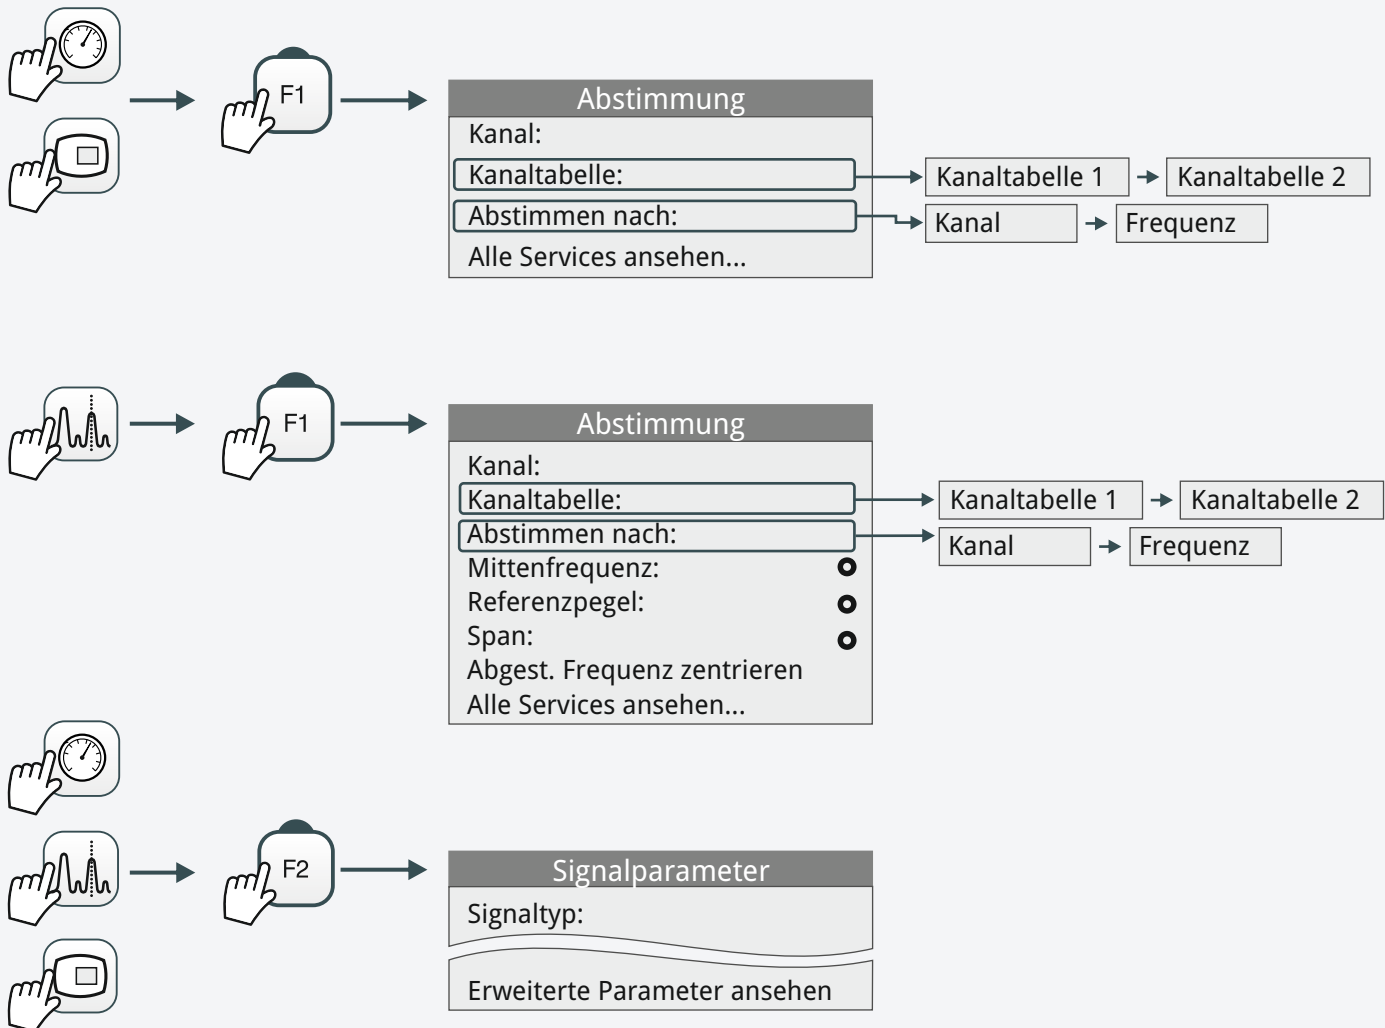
F1

Abstimmung
Kanal:
Kanaltabelle:
Abstimmen nach:
Alle Services ansehen...

Kanaltabelle 1
Kanaltabelle 2
Kanal
Frequenz

F1

Abstimmung
Kanal:
Kanaltabelle:
Abstimmen nach:
Mittenfrequenz:
Referenzpegel:
Span:
Abgest. Frequenz zentrieren
Alle Services ansehen...

Kanaltabelle 1
Kanaltabelle 2
Kanal
Frequenz

F2

Signalparameter
Signaltyp:
Erweiterte Parameter ansehen